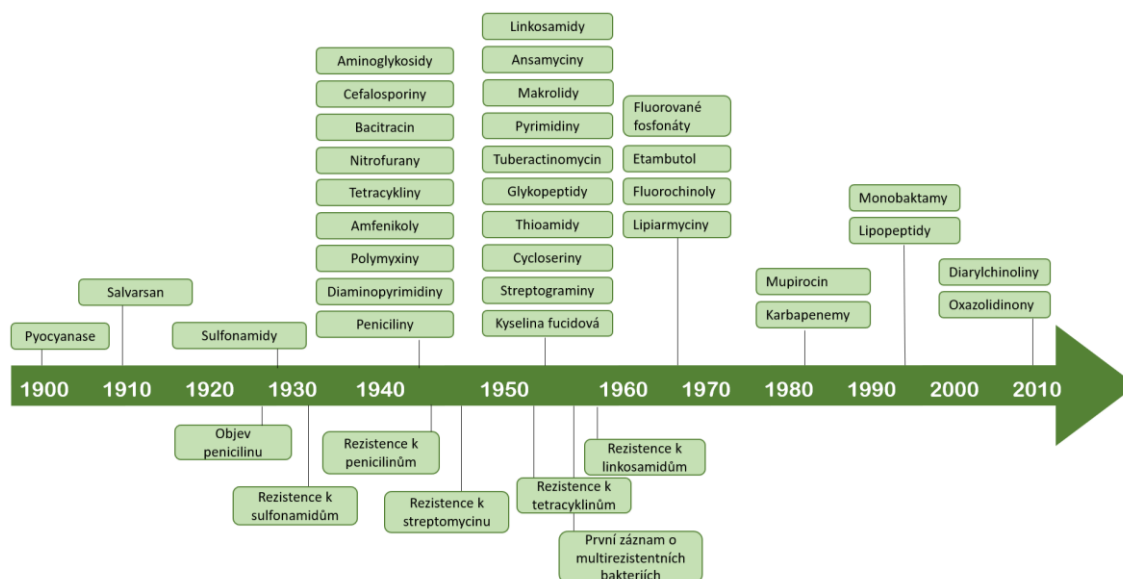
Pyocyanase

Salvarsan

Sulfonamidy

Aminoglykosidy
Cefalosporiny
Bacitracin
Nitrofurany
Tetracykliny
Amfenikoly
Polymyxiny
Diaminopyrimidiny
Peniciliny

Linkosamidy
Ansamyciny
Makrolidy
Pyrimidiny
Tuberactinomycin
Glykopeptidy
Thioamidy
Cycloseriny
Streptograminy
Kyselina fucidová

Fluorované fosfonáty
Etambutol
Fluorochinoly
Lipiarmyciny

Mupirocin
Karbapenemy

Monobaktamy
Lipopeptidy

Diarylchinoliny
Oxazolidinony

1900 1910 1920 1930 1940 1950 1960 1970 1980 1990 2000 2010

Objev penicilinu

Rezistence k sulfonamidům

Rezistence k penicilinům

Rezistence k streptomycinu

Rezistence k tetracyklinům

Rezistence k linkosamidům

První záznam o multirezistentních bakteriích